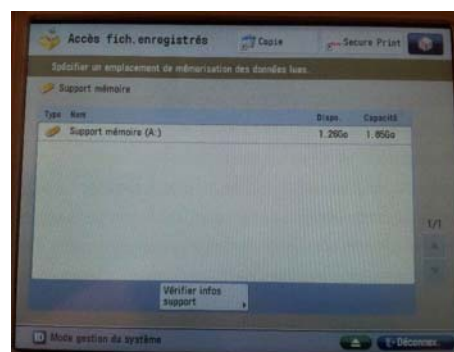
Accès fich.enregistrés

Copie

Secure Print

Spécifier un emplacement de mémorisation des données lues.

Support mémoire

| Type | Nom | Dispo. | Capacité |
|---|---|---|---|
| | Support mémoire (A:) | 1.26Go | 1.85Go |

1/1

Vérifier infos support

Mode gestion du système

Déconnex.